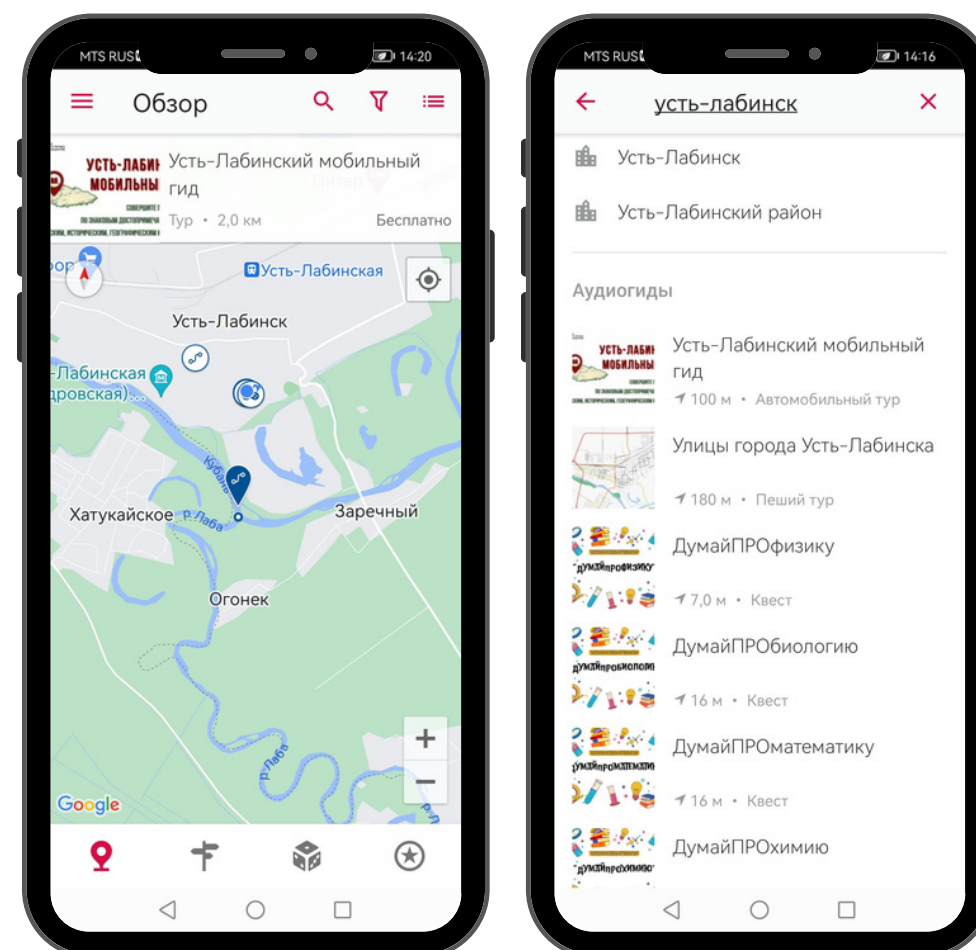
MTS RUS 14:20

Обзор

УСТЬ-ЛАБИН МОБИЛЬНЫ

Усть-Лабинский мобильный гид

Тур • 2,0 км

Бесплатно

Питер

Усть-Лабинская

Усть-Лабинск

-Лабинская (...дровская)...

Кубань

р. Лаба

Хатукайское

Заречный

Огонек

р. Лаба

+

−

Google

MTS RUS 14:16

усть-лабинск

Усть-Лабинск

Усть-Лабинский район

Аудиогиды

УСТЬ-ЛАБИН МОБИЛЬНЫ

Усть-Лабинский мобильный гид

100 м • Автомобильный тур

Улицы города Усть-Лабинска

180 м • Пеший тур

ДумайПРОфизику

7,0 м • Квест

ДумайПРОбиологию

16 м • Квест

ДумайПРОматематику

16 м • Квест

ДумайПРОхимию